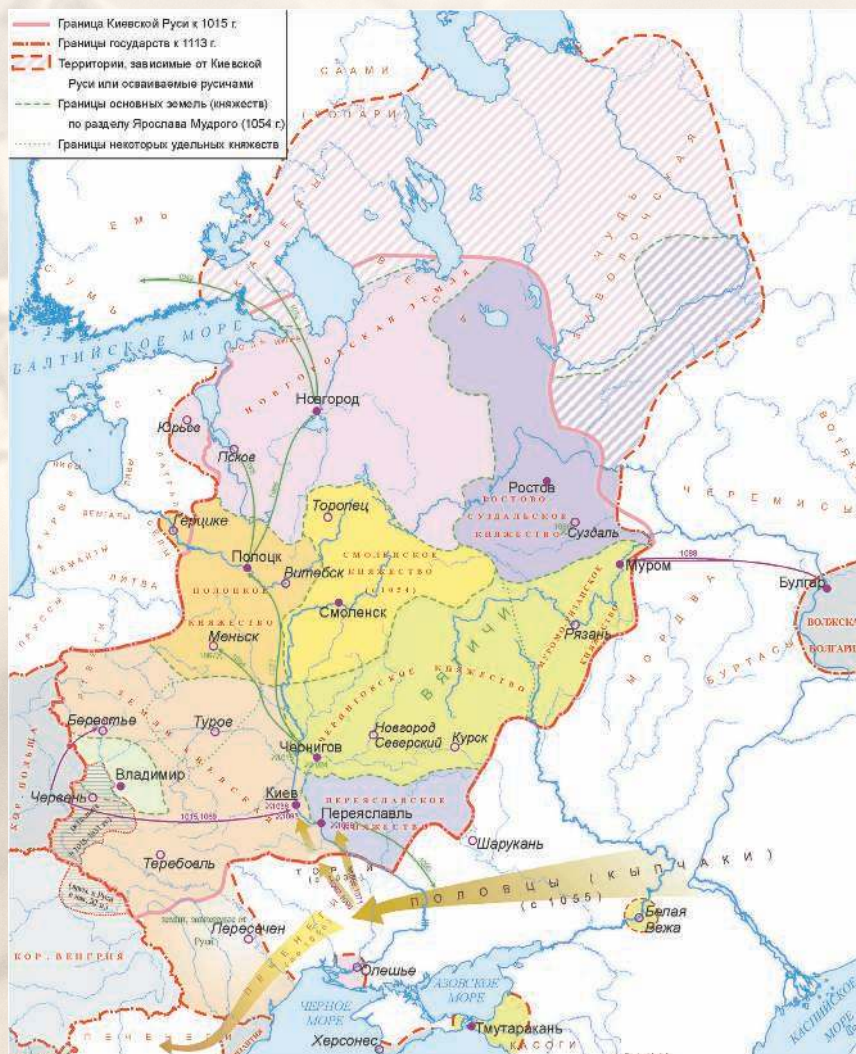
Граница Киевской Руси к 1015 г.
Границы государства к 1113 г.
Территории, зависимые от Киевской Руси или осваиваемые русичами
Границы основных земель (княжеств) по разделу Ярослава Мудрого (1054 г.)
Границы некоторых удельных княжеств

СААМИ
ЛОПАРИ
КАРЕЛЫ
ЧУДЬ ЗАВОЛОЧСКАЯ
ЕМЬ
СУМЬ
БАЛТИЙСКОЕ МОРЕ
НОВГОРОДСКАЯ ЗЕМЛЯ
Новгород
Юрьев
Псков
Ростов
РОСТОВО-СУЗДАЛЬСКОЕ КНЯЖЕСТВО
Суздаль
ВОТЯКИ
ЧЕРЕМИСЫ
Торопец
Герцике
Полоцк
Витебск
СМОЛЕНСКОЕ КНЯЖЕСТВО (1054)
ПОЛОЦКОЕ КНЯЖЕСТВО
ЛИТВА
Муром
1088
Булгар
ВОЛЖСКАЯ БОЛГАРИЯ
МОРДВА
БУРТАСЫ
Меньск
Смоленск
ВЯТИЧИ
МУРОМО-РЯЗАНСКОЕ КНЯЖЕСТВО
Рязань
ЧЕРНИГОВСКОЕ КНЯЖЕСТВО
Берестье
Туров
Новгород Северский
Курск
Владимир
Чернигов
Червень
Киев
Переяславль
ПЕРЕЯСЛАВСКОЕ КНЯЖЕСТВО
1015, 1050
Шарукань
Теребовль
ПОЛОВЦЫ (КЫПЧАКИ)
(с 1055)
ТОРКИ
Белая Вежа
Пересечен
КОР. ВЕНГРИЯ
ПЕЧЕНЕГИ
Олешье
АЗОВСКОЕ МОРЕ
ЧЕРНОЕ МОРЕ
Тмутаракань
Херсонес
КАСОГИ
КАСПИЙСКОЕ МОРЕ
КОР. ПОЛЬША